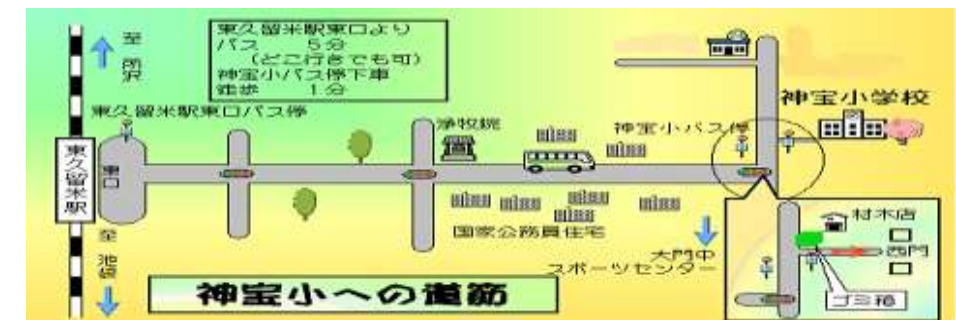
至
所沢

東久留米駅東口より
バス　5分
（どこ行きでも可）
神宝小バス停下車
徒歩　1分

東久留米駅東口バス停

東久留米駅

東口

浄牧院

神宝小バス停

神宝小学校

国家公務員住宅

大門中
スポーツセンター

村木店
西門
ゴミ箱

至
池袋

神宝小への道筋